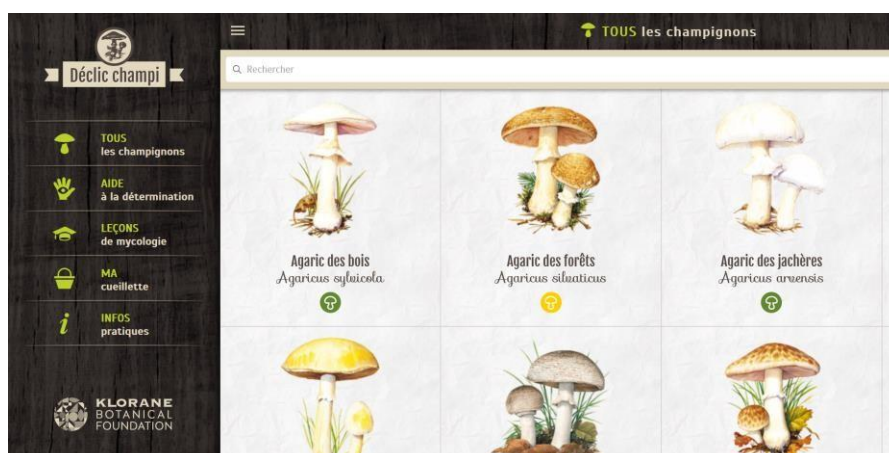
Déclic champi

TOUS
les champignons

AIDE
à la détermination

LEÇONS
de mycologie

MA
cueillette

INFOS
pratiques

KLORANE
BOTANICAL
FOUNDATION

TOUS les champignons

Rechercher

Agaric des bois
Agaricus sylvicola

Agaric des forêts
Agaricus silvaticus

Agaric des jachères
Agaricus arvensis